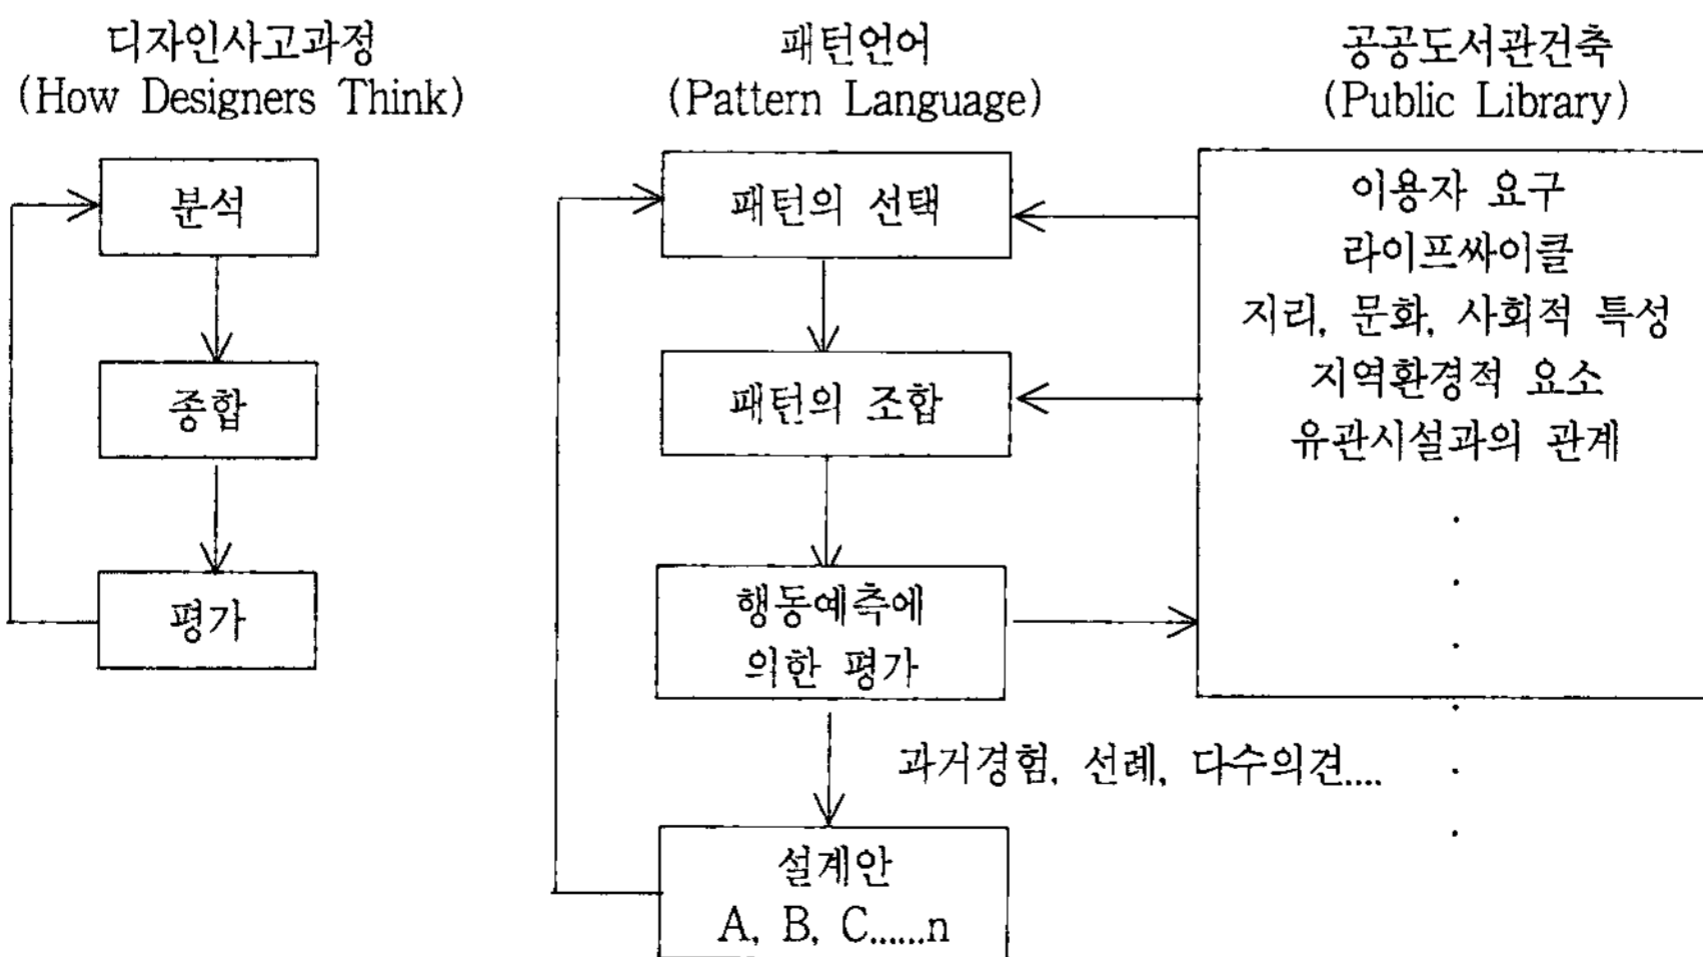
디자인사고과정
(How Designers Think)

분석

종합

평가

패턴언어
(Pattern Language)

패턴의 선택

패턴의 조합

행동예측에 의한 평가

과거경험, 선례, 다수의견....

설계안
A, B, C......n

공공도서관건축
(Public Library)

이용자 요구
라이프싸이클
지리, 문화, 사회적 특성
지역환경적 요소
유관시설과의 관계
.
.
.
.
.
.